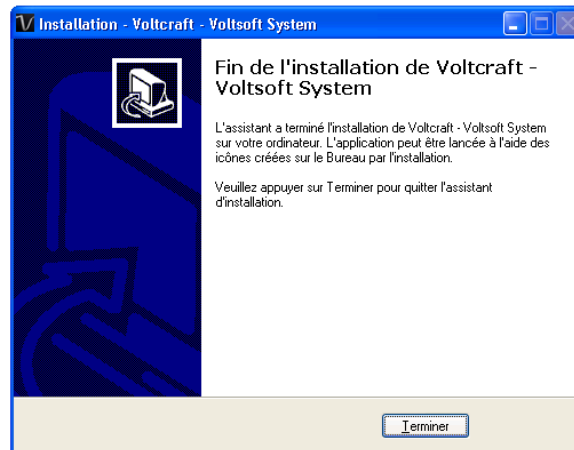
Installation - Voltcraft - Voltsoft System

Fin de l'installation de Voltcraft - Voltsoft System

L'assistant a terminé l'installation de Voltcraft - Voltsoft System sur votre ordinateur. L'application peut être lancée à l'aide des icônes créées sur le Bureau par l'installation.

Veuillez appuyer sur Terminer pour quitter l'assistant d'installation.

Terminer